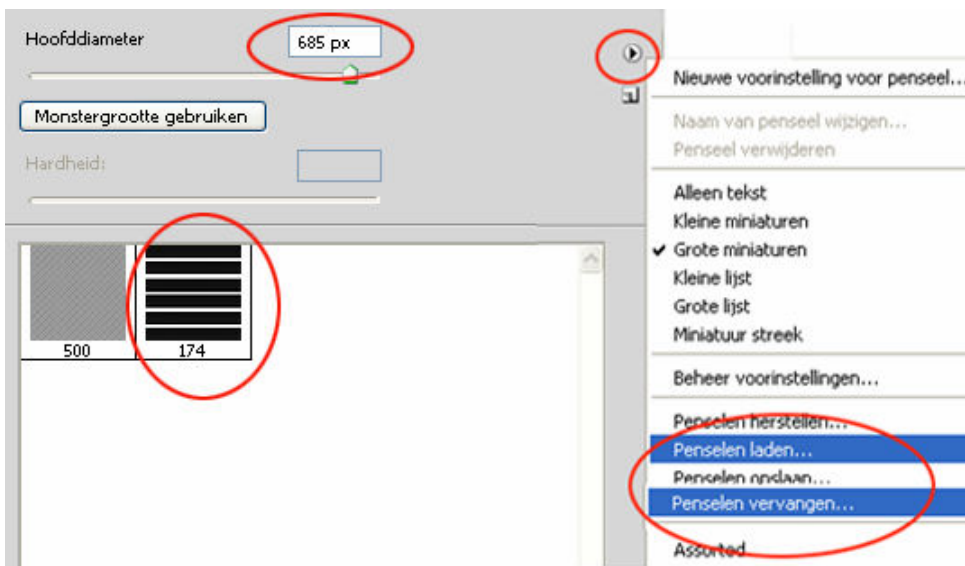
Hoofddiameter

685 px

Monstergrootte gebruiken

Hardheid:

500

174

Nieuwe voorinstelling voor penseel...

Naam van penseel wijzigen...
Penseel verwijderen

Alleen tekst
Kleine miniaturen
✔ Grote miniaturen
Kleine lijst
Grote lijst
Miniatuur streek

Beheer voorinstellingen...

Penselen herstellen...
Penselen laden...
Penselen opslaan...
Penselen vervangen...

Assorted